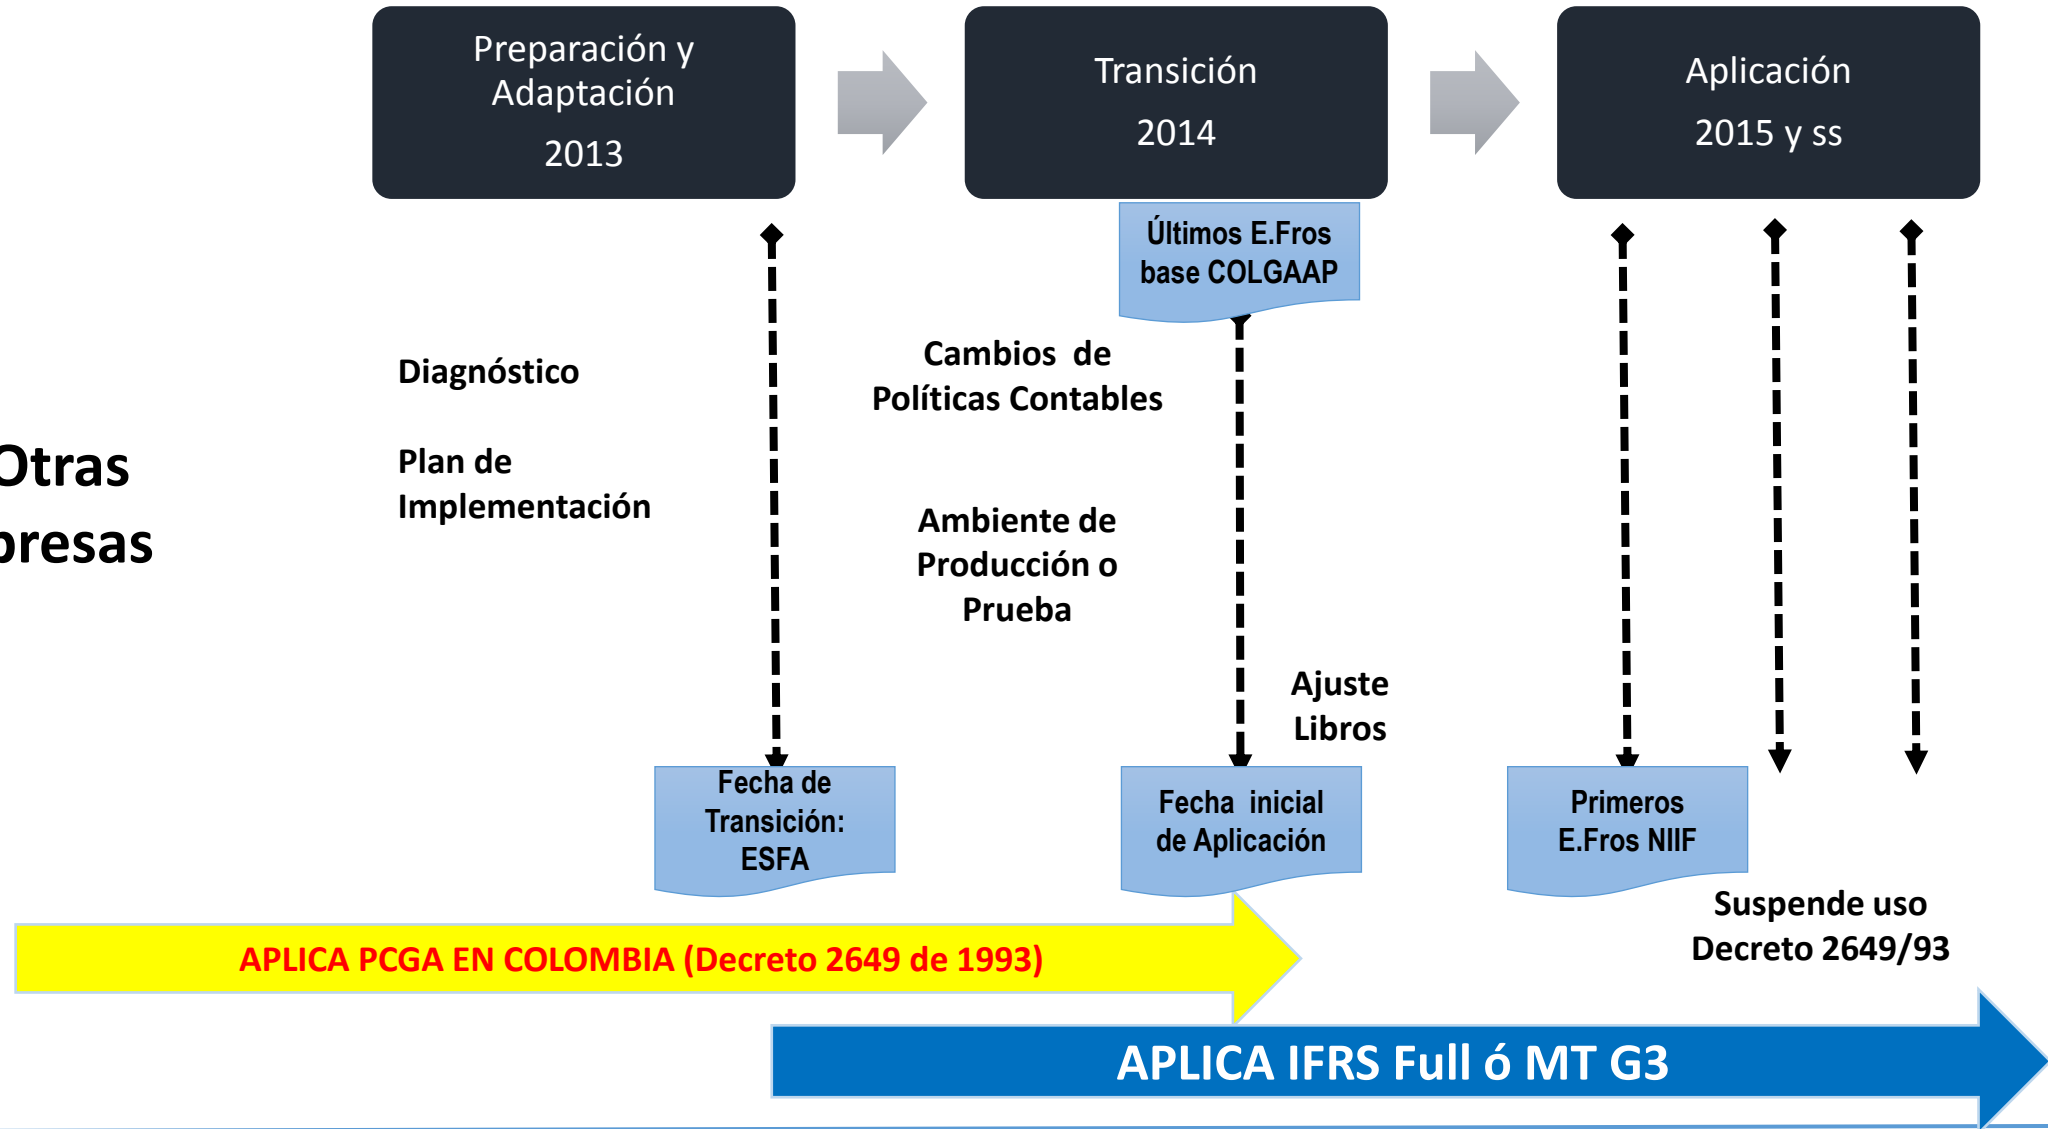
Preparación y Adaptación
2013

Transición
2014

Aplicación
2015 y ss

Últimos E.Fros base COLGAAP

Otras
presas

Diagnóstico

Plan de Implementación

Cambios de Políticas Contables

Ambiente de Producción o Prueba

Ajuste Libros

Fecha de Transición: ESFA

Fecha inicial de Aplicación

Primeros E.Fros NIIF

Suspende uso Decreto 2649/93

APLICA PCGA EN COLOMBIA (Decreto 2649 de 1993)

APLICA IFRS Full ó MT G3